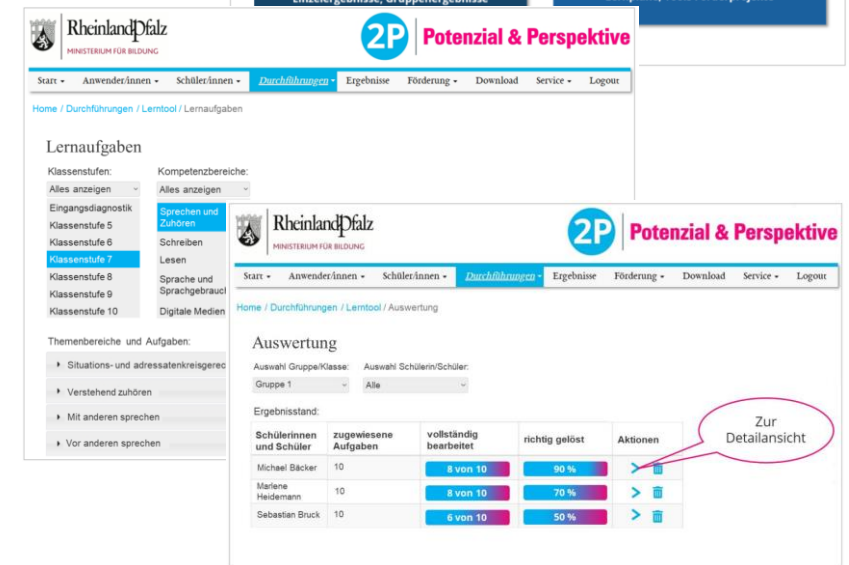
Einzelergebnisse, Gruppenergebnisse

RheinlandPfalz
MINISTERIUM FÜR BILDUNG

2P Potenzial & Perspektive

Start ▾ Anwender/innen ▾ Schüler/innen ▾ Durchführungen ▾ Ergebnisse Förderung ▾ Download Service ▾ Logout

Home / Durchführungen / Lerntool / Lernaufgaben

Lernaufgaben

Klassenstufen:
Alles anzeigen
Eingangsdiagnostik
Klassenstufe 5
Klassenstufe 6
Klassenstufe 7
Klassenstufe 8
Klassenstufe 9
Klassenstufe 10

Kompetenzbereiche:
Alles anzeigen
Sprechen und Zuhören
Schreiben
Lesen
Sprache und Sprachgebrauch
Digitale Medien

Themenbereiche und Aufgaben:
▸ Situations- und adressatenkreisgerec
▸ Verstehend zuhören
▸ Mit anderen sprechen
▸ Vor anderen sprechen

RheinlandPfalz
MINISTERIUM FÜR BILDUNG

2P Potenzial & Perspektive

Start ▾ Anwender/innen ▾ Schüler/innen ▾ Durchführungen ▾ Ergebnisse Förderung ▾ Download Service ▾ Logout

Home / Durchführungen / Lerntool / Auswertung

Auswertung

Auswahl Gruppe/Klasse:
Gruppe 1

Auswahl Schülerin/Schüler:
Alle

Ergebnisstand:

| Schülerinnen und Schüler | zugewiesene Aufgaben | vollständig bearbeitet | richtig gelöst | Aktionen |
|---|---|---|---|---|
| Michael Bäcker | 10 | 8 von 10 | 90 % | |
| Marlene Heidemann | 10 | 8 von 10 | 70 % | |
| Sebastian Bruck | 10 | 6 von 10 | 50 % | |

Zur Detailansicht